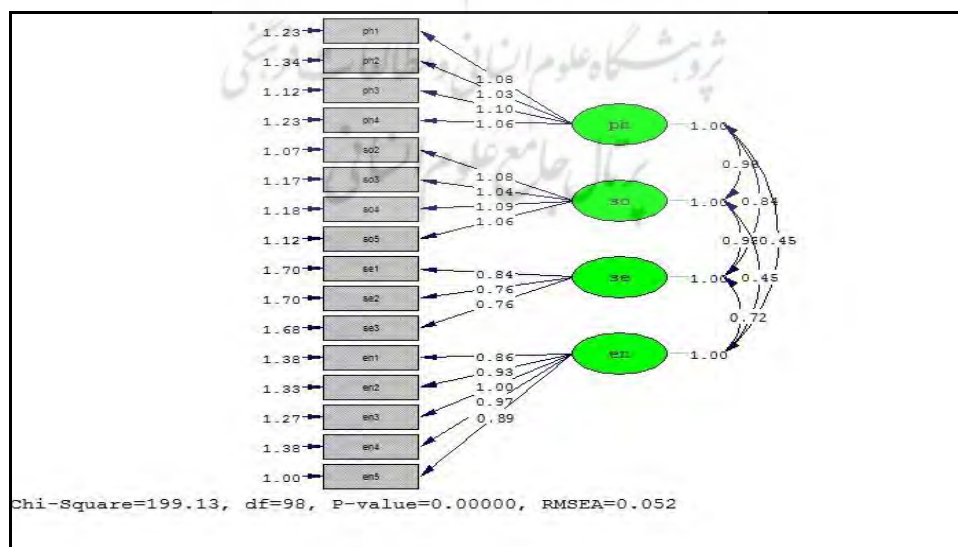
1.23 ph1
1.34 ph2
1.12 ph3
1.23 ph4
1.07 so2
1.17 so3
1.18 so4
1.12 so5
1.70 se1
1.70 se2
1.68 se3
1.38 en1
1.33 en2
1.27 en3
1.38 en4
1.00 en5

1.08
1.03
1.10
1.06
1.08
1.04
1.09
1.06
0.84
0.76
0.76
0.86
0.93
1.00
0.97
0.89

ph 1.00
so 1.00
se 1.00
en 1.00

0.98
0.84
0.98
0.45
0.45
0.72

پژوهشگاه علوم انسانی و مطالعات فرهنگی
پرتال جامع علوم انسانی

Chi-Square=199.13, df=98, P-value=0.00000, RMSEA=0.052